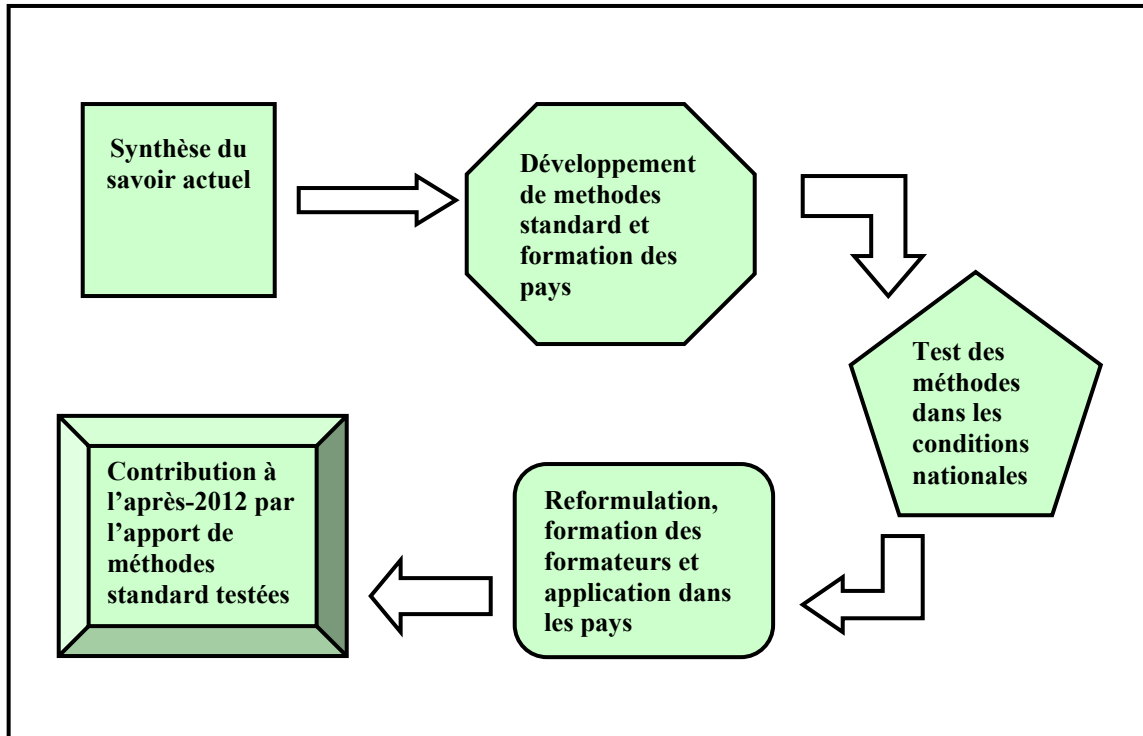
Synthèse du savoir actuel

Développement de methodes standard et formation des pays

Test des méthodes dans les conditions nationales

Reformulation, formation des formateurs et application dans les pays

Contribution à l'après-2012 par l'apport de méthodes standard testées